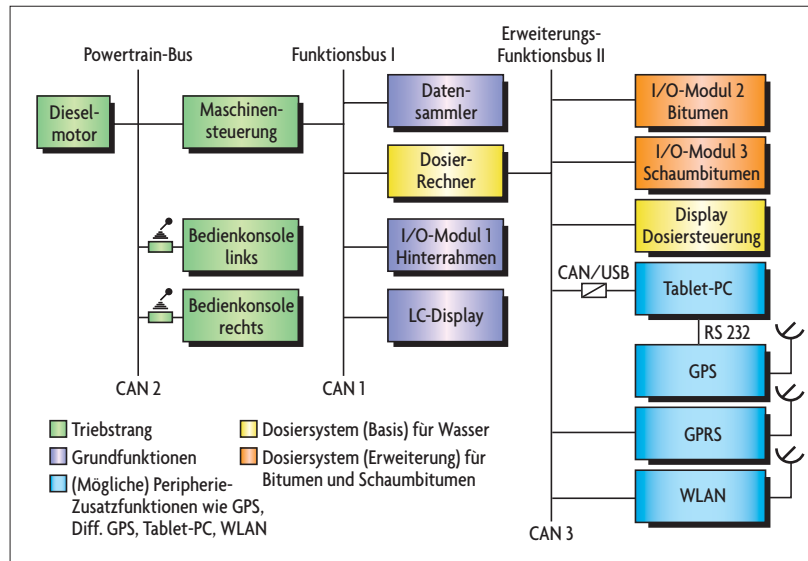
Powertrain-Bus

Funktionsbus I

Erweiterungs-Funktionsbus II

Dieselmotor

Maschinensteuerung

Datensammler

Dosier-Rechner

I/O-Modul 2 Bitumen

I/O-Modul 3 Schaumbitumen

Display Dosiersteuerung

Bedienkonsole links

I/O-Modul 1 Hinterrahmen

CAN/USB

Tablet-PC

Bedienkonsole rechts

LC-Display

RS 232

GPS

CAN 2

CAN 1

Triebstrang

Grundfunktionen

(Mögliche) Peripherie-Zusatzfunktionen wie GPS, Diff. GPS, Tablet-PC, WLAN

Dosiersystem (Basis) für Wasser

Dosiersystem (Erweiterung) für Bitumen und Schaumbitumen

GPRS

WLAN

CAN 3